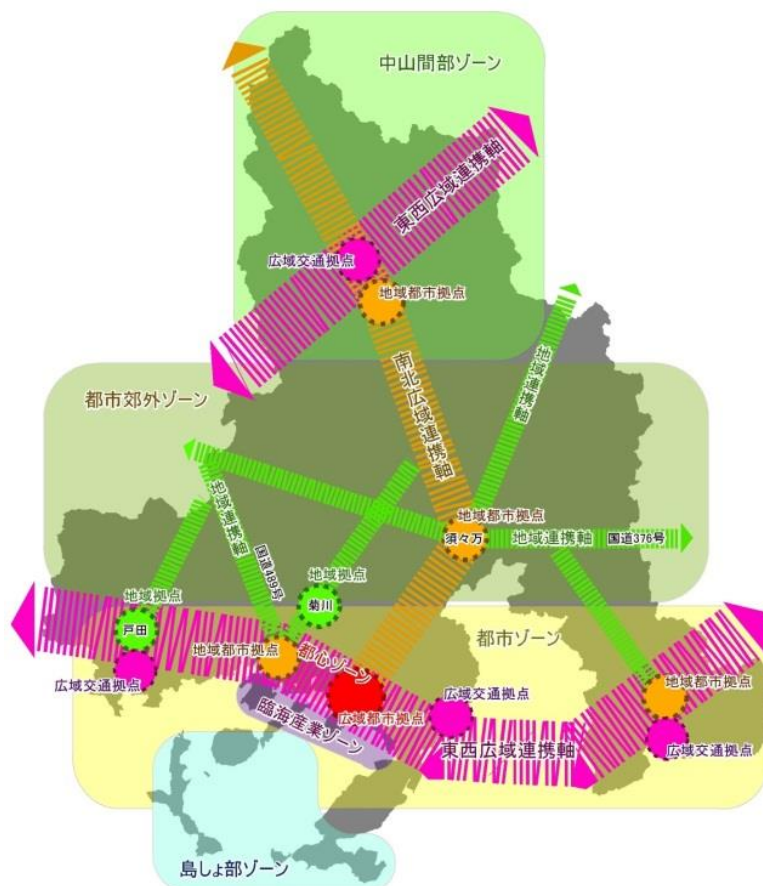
中山間部ゾーン

東西広域連携軸

広域交通拠点

地域都市拠点

南北広域連携軸

地域連携軸

都市郊外ゾーン

地域連携軸

地域都市拠点

須々万

地域連携軸

国道376号

国道489号

地域拠点

菊川

地域拠点

戸田

都市ゾーン

地域都市拠点

都心ゾーン

広域交通拠点

地域都市拠点

広域交通拠点

広域都市拠点

臨海産業ゾーン

東西広域連携軸

広域交通拠点

島しょ部ゾーン